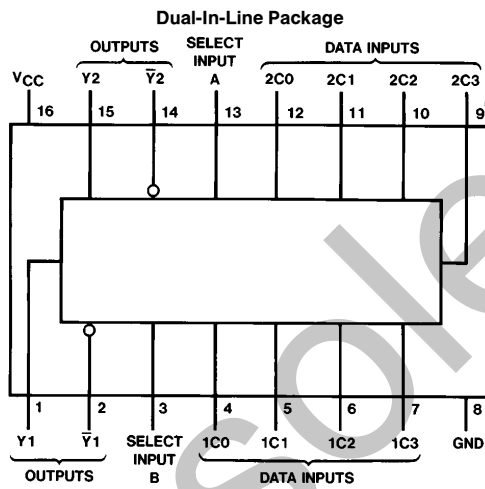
Dual-In-Line Package

OUTPUTS SELECT INPUT DATA INPUTS

$V_{CC}$ Y2 $\overline{Y}2$ A 2C0 2C1 2C2 2C3

16 15 14 13 12 11 10 9

1 2 3 4 5 6 7 8

Y1 $\overline{Y}1$ SELECT INPUT B 1C0 1C1 1C2 1C3 GND

OUTPUTS DATA INPUTS

sole